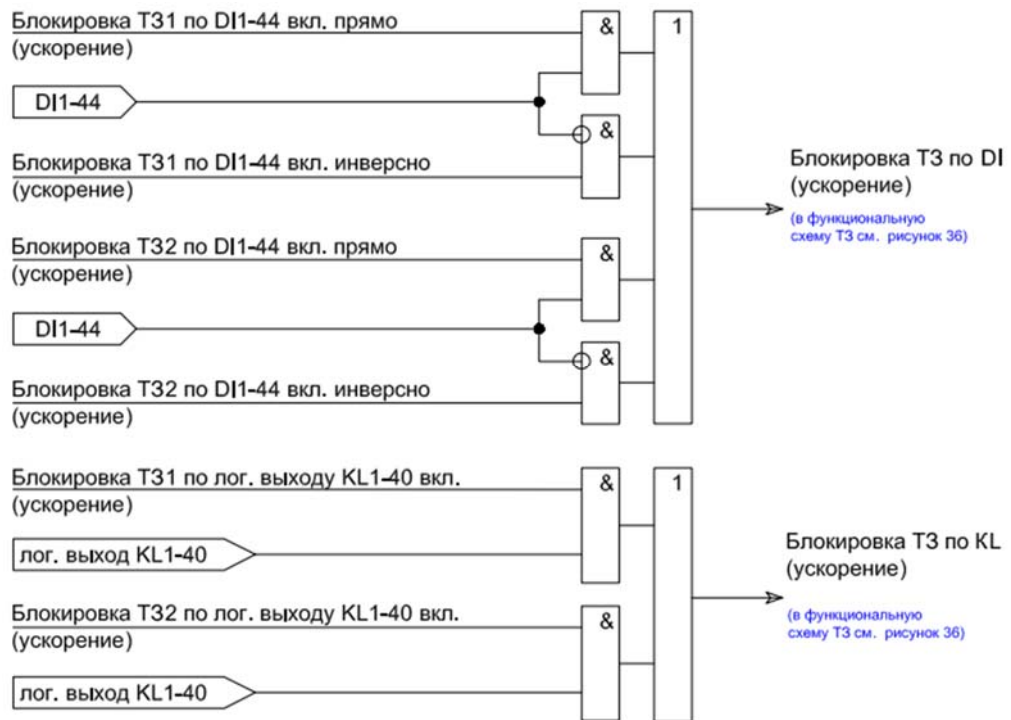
Блокировка ТЗ1 по DI1-44 вкл. прямо (ускорение)

DI1-44

Блокировка ТЗ1 по DI1-44 вкл. инверсно (ускорение)

Блокировка ТЗ2 по DI1-44 вкл. прямо (ускорение)

DI1-44

Блокировка ТЗ2 по DI1-44 вкл. инверсно (ускорение)

&

&

&

&

1

Блокировка ТЗ по DI (ускорение)

(в функциональную схему ТЗ см. рисунок 36)

Блокировка ТЗ1 по лог. выходу KL1-40 вкл. (ускорение)

лог. выход KL1-40

Блокировка ТЗ2 по лог. выходу KL1-40 вкл. (ускорение)

лог. выход KL1-40

&

&

1

Блокировка ТЗ по KL (ускорение)

(в функциональную схему ТЗ см. рисунок 36)